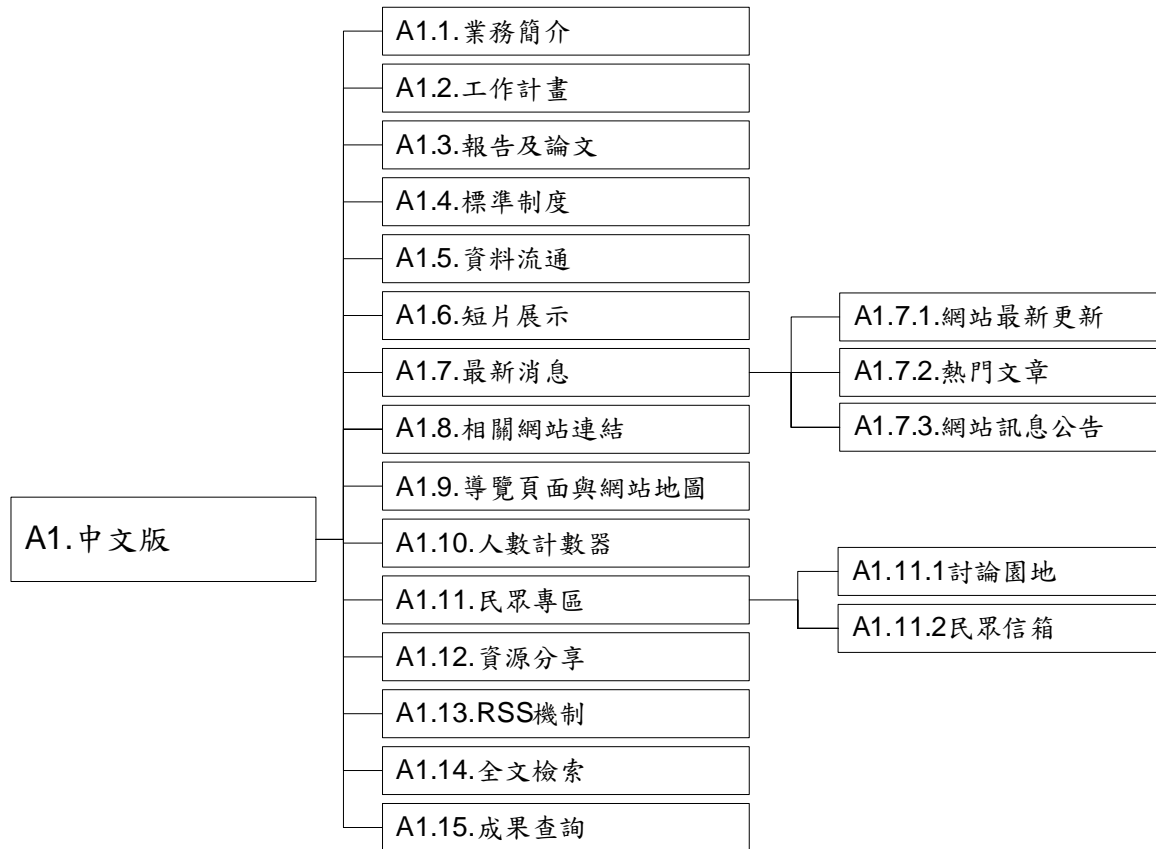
A1.中文版

A1.1.業務簡介

A1.2.工作計畫

A1.3.報告及論文

A1.4.標準制度

A1.5.資料流通

A1.6.短片展示

A1.7.最新消息

A1.7.1.網站最新更新

A1.7.2.熱門文章

A1.7.3.網站訊息公告

A1.8.相關網站連結

A1.9.導覽頁面與網站地圖

A1.10.人數計數器

A1.11.民眾專區

A1.11.1討論園地

A1.11.2民眾信箱

A1.12.資源分享

A1.13.RSS機制

A1.14.全文檢索

A1.15.成果查詢